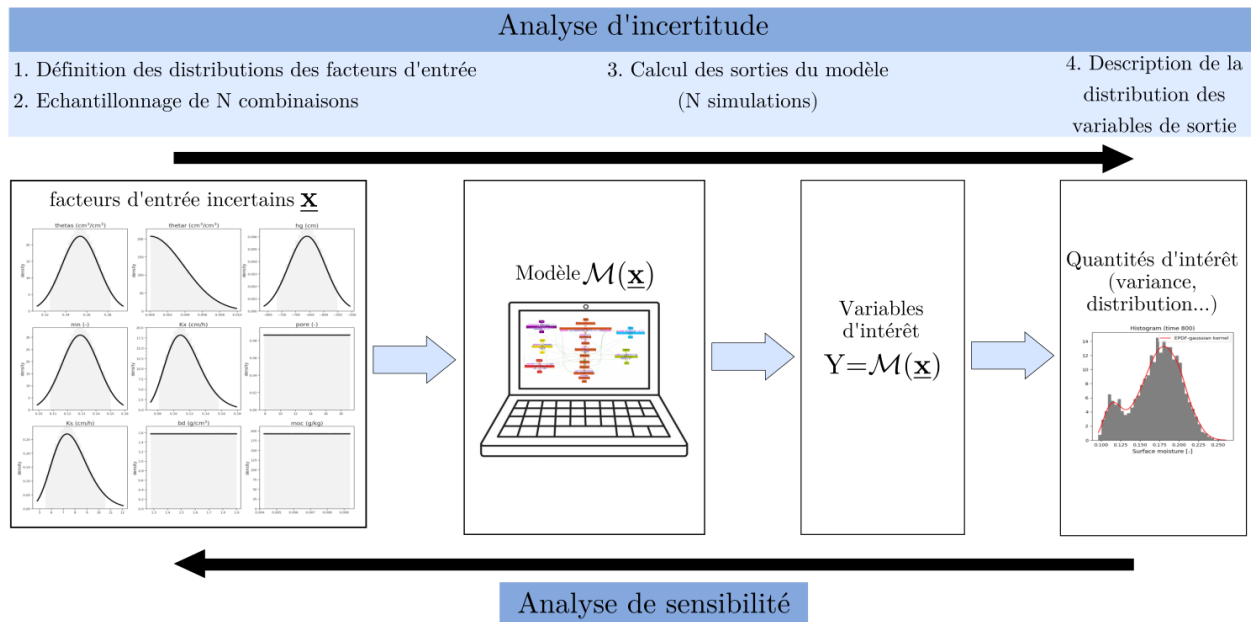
Analyse d'incertitude

1. Définition des distributions des facteurs d'entrée
2. Echantillonnage de N combinaisons

3. Calcul des sorties du modèle
(N simulations)

4. Description de la distribution des variables de sortie

facteurs d'entrée incertains $\underline{\mathbf{X}}$

thetas (cm³/cm³)
thetar (cm³/cm³)
hg (cm)
mn (-)
Kx (cm/h)
pore (-)
Ks (cm/h)
bd (g/cm³)
moc (g/kg)

Modèle $\mathcal{M}(\underline{\mathbf{x}})$

Variables d'intérêt
$Y=\mathcal{M}(\underline{\mathbf{x}})$

Quantités d'intérêt (variance, distribution...)

Histogram (time 800)
EPDF-gaussian kernel
Surface moisture [-]

Analyse de sensibilité